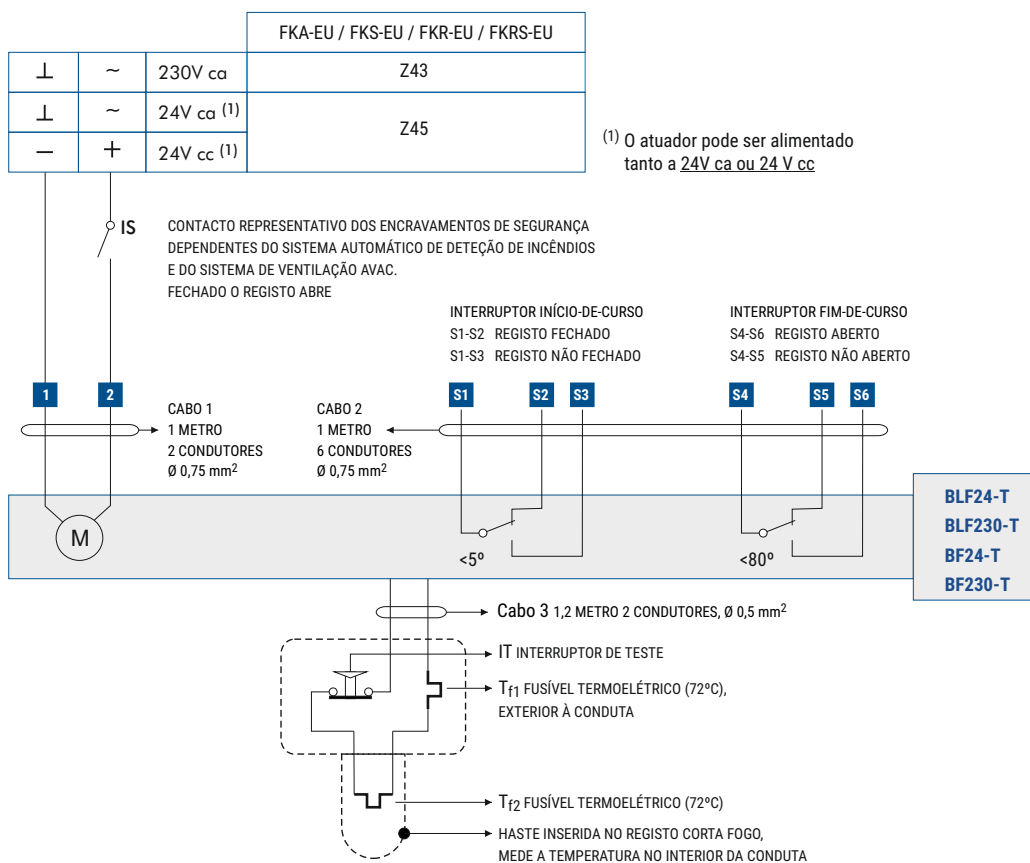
| | | | FKA-EU / FKS-EU / FKR-EU / FKRS-EU |
|---|---|---|---|
| ⊥ | ~ | 230V ca | Z43 |
| ⊥ | ~ | 24V ca $^{(1)}$ | Z45 |
| – | + | 24V cc $^{(1)}$ | |

$^{(1)}$ O atuador pode ser alimentado tanto a 24V ca ou 24 V cc

IS

CONTACTO REPRESENTATIVO DOS ENCRAVAMENTOS DE SEGURANÇA DEPENDENTES DO SISTEMA AUTOMÁTICO DE DETEÇÃO DE INCÊNDIOS E DO SISTEMA DE VENTILAÇÃO AVAC. FECHADO O REGISTO ABRE

INTERRUPTOR INÍCIO-DE-CURSO
S1-S2 REGISTO FECHADO
S1-S3 REGISTO NÃO FECHADO

INTERRUPTOR FIM-DE-CURSO
S4-S6 REGISTO ABERTO
S4-S5 REGISTO NÃO ABERTO

1 2 S1 S2 S3 S4 S5 S6

CABO 1
1 METRO
2 CONDUTORES
Ø 0,75 mm$^2$

CABO 2
1 METRO
6 CONDUTORES
Ø 0,75 mm$^2$

M

<5º

<80º

BLF24-T
BLF230-T
BF24-T
BF230-T

Cabo 3 1,2 METRO 2 CONDUTORES, Ø 0,5 mm$^2$

IT INTERRUPTOR DE TESTE

T$_{f1}$ FUSÍVEL TERMOELÉTRICO (72ºC), EXTERIOR À CONDUTA

T$_{f2}$ FUSÍVEL TERMOELÉTRICO (72ºC)

HASTE INSERIDA NO REGISTO CORTA FOGO, MEDE A TEMPERATURA NO INTERIOR DA CONDUTA